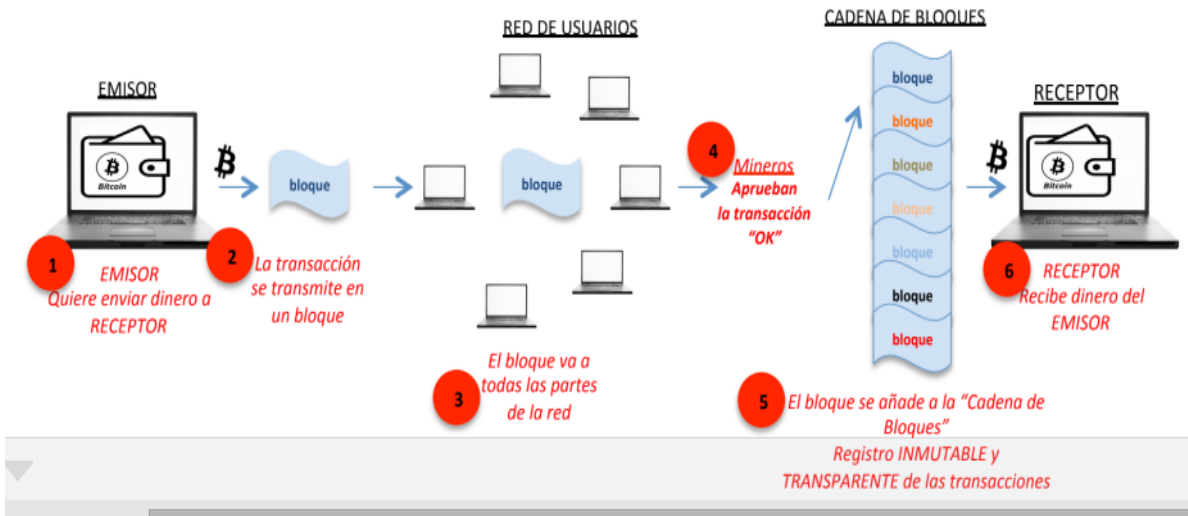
EMISOR

Bitcoin

1 EMISOR Quiere enviar dinero a RECEPTOR

bloque

2 La transacción se transmite en un bloque

RED DE USUARIOS

bloque

3 El bloque va a todas las partes de la red

4 Mineros Aprueban la transacción "OK"

CADENA DE BLOQUES

bloque
bloque
bloque
bloque
bloque
bloque
bloque

5 El bloque se añade a la "Cadena de Bloques"
Registro INMUTABLE y TRANSPARENTE de las transacciones

RECEPTOR

Bitcoin

6 RECEPTOR Recibe dinero del EMISOR